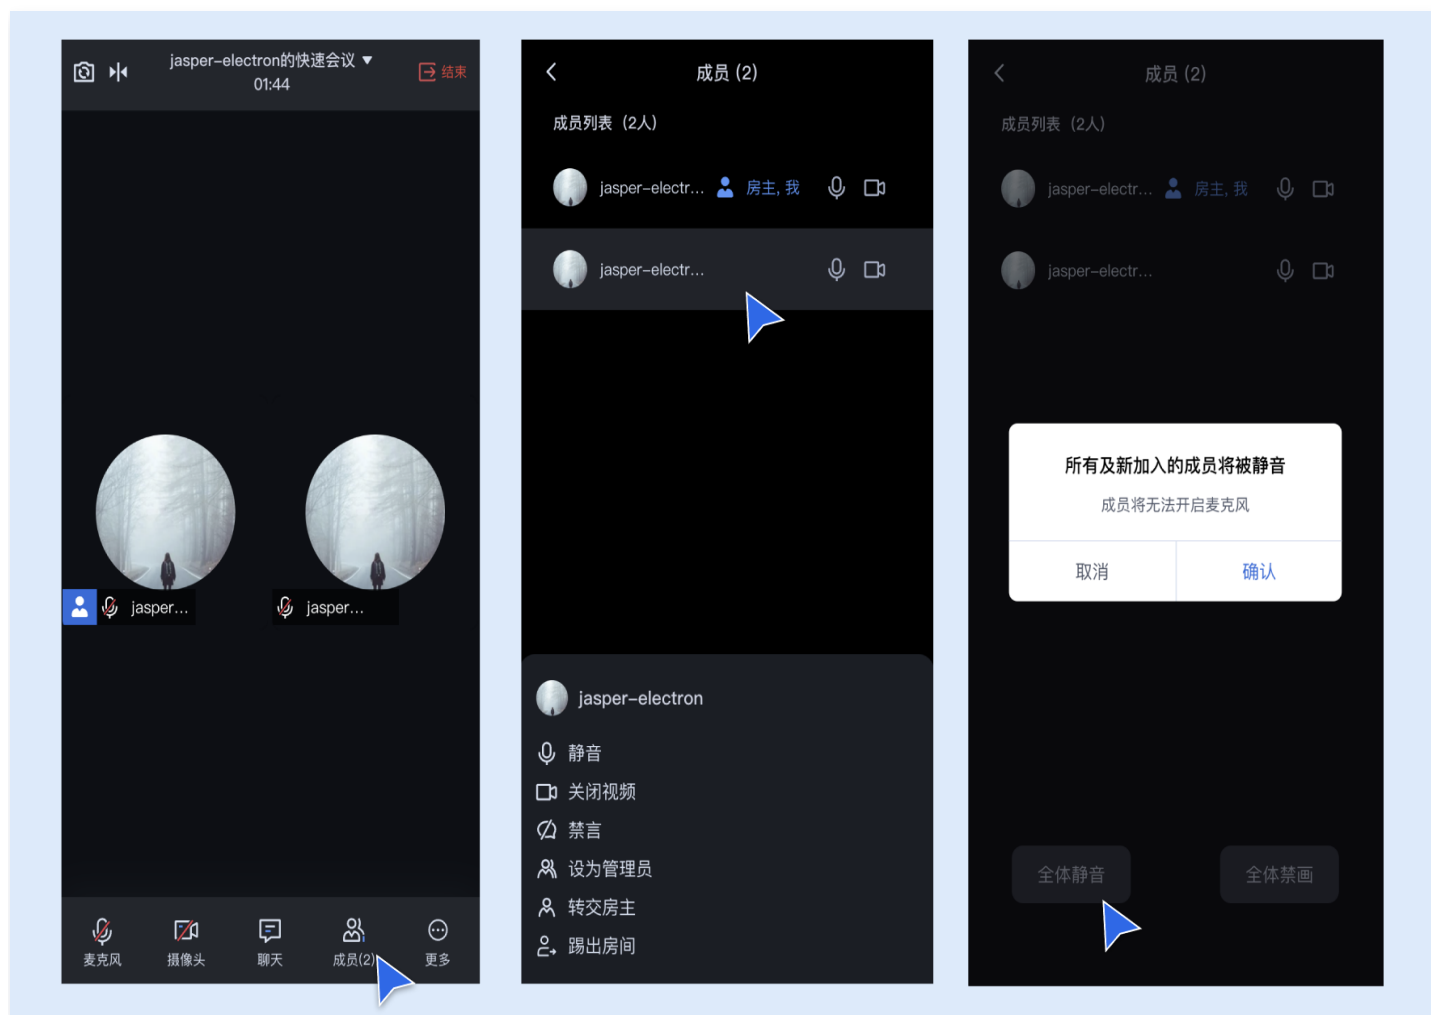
jasper-electron的快速会议 ▼
01:44
结束

jasper...
jasper...

麦克风
摄像头
聊天
成员(2)
更多

成员 (2)
成员列表 (2人)
jasper-electr... 房主, 我
jasper-electr...

jasper-electron
静音
关闭视频
禁言
设为管理员
转交房主
踢出房间

成员 (2)
成员列表 (2人)
jasper-electr... 房主, 我
jasper-electr...

所有及新加入的成员将被静音
成员将无法开启麦克风
取消
确认

全体静音
全体禁画